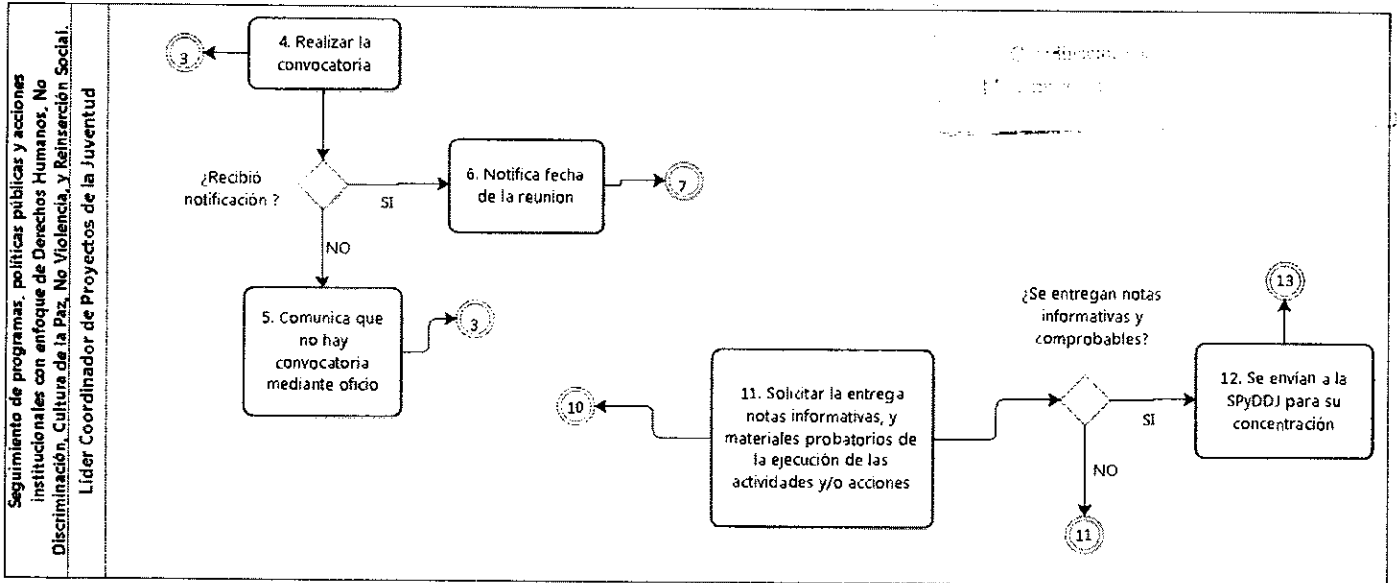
Seguimiento de programas, políticas públicas y acciones institucionales con enfoque de Derechos Humanos, No Discriminación, Cultura de la Paz, No Violencia, y Reinserción Social.

Líder Coordinador de Proyectos de la Juventud

3

4. Realizar la convocatoria

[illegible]

¿Recibió notificación ?

SI

6. Notifica fecha de la reunion

7

NO

5. Comunica que no hay convocatoria mediante oficio

3

10

11. Solicitar la entrega notas informativas, y materiales probatorios de la ejecución de las actividades y/o acciones

¿Se entregan notas informativas y comprobables?

SI

12. Se envían a la SPyDDJ para su concentración

13

NO

11